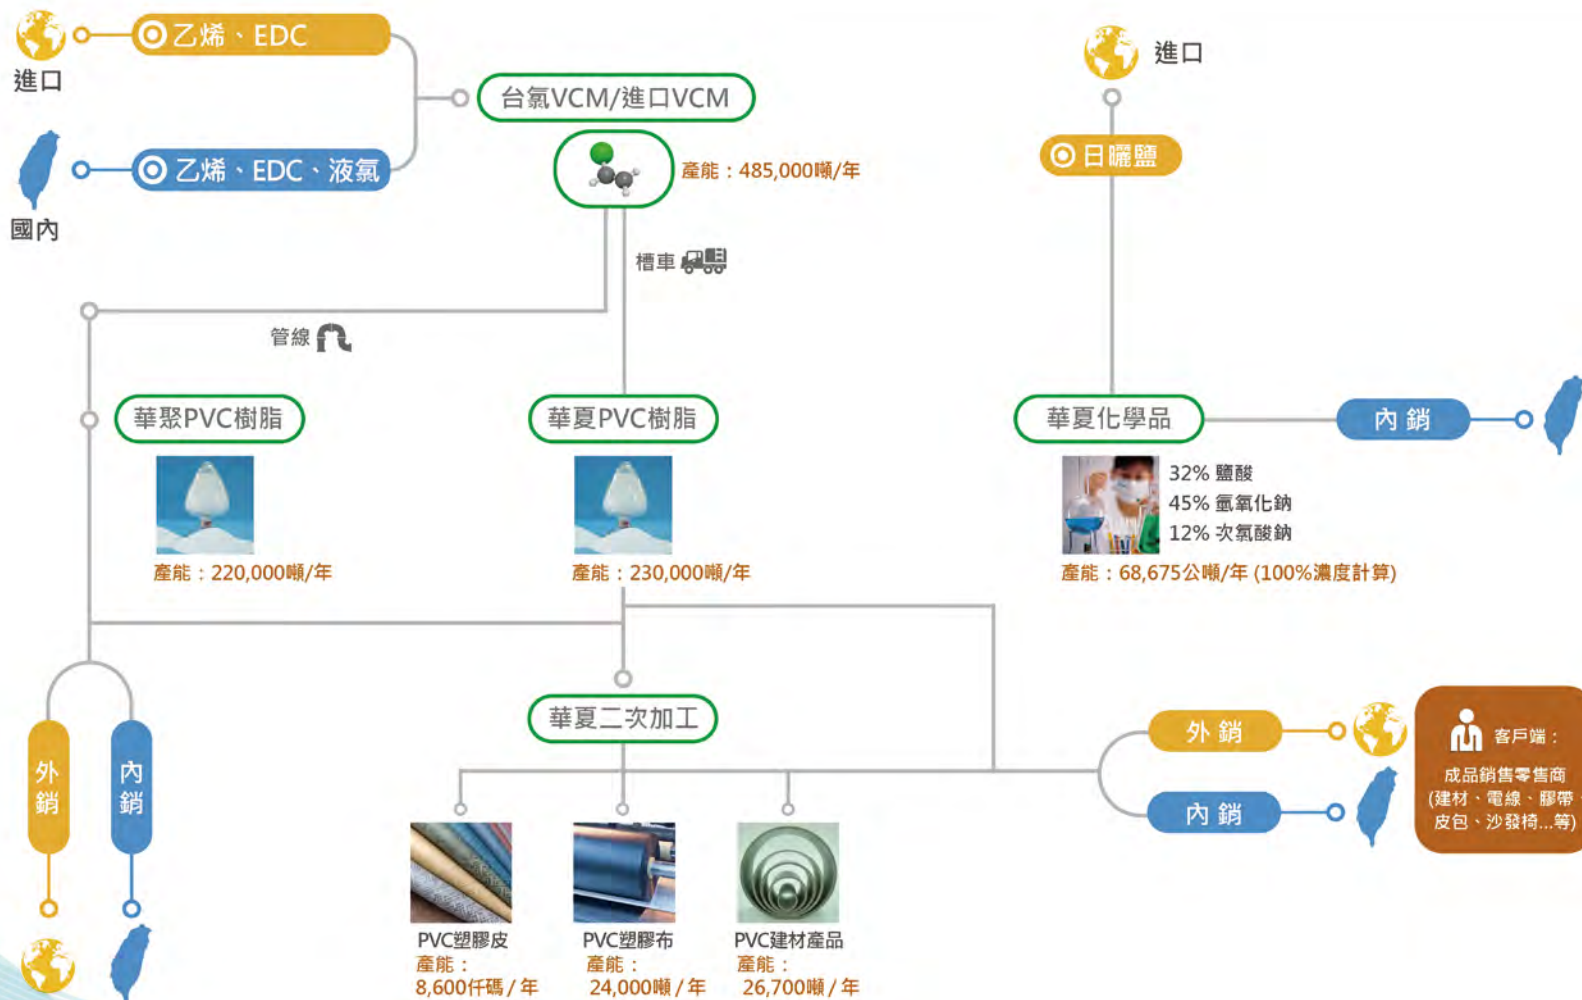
進口

乙烯、EDC

國內

乙烯、EDC、液氯

台氯VCM/進口VCM

產能：485,000噸/年

進口

日曬鹽

槽車

管線

華聚PVC樹脂

產能：220,000噸/年

華夏PVC樹脂

產能：230,000噸/年

華夏化學品

內銷

32% 鹽酸
45% 氫氧化鈉
12% 次氯酸鈉

產能：68,675公噸/年 (100%濃度計算)

華夏二次加工

外銷

內銷

外銷

內銷

客戶端：
成品銷售零售商
(建材、電線、膠帶
皮包、沙發椅...等)

PVC塑膠皮
產能：
8,600仟碼 / 年

PVC塑膠布
產能：
24,000噸 / 年

PVC建材產品
產能：
26,700噸 / 年